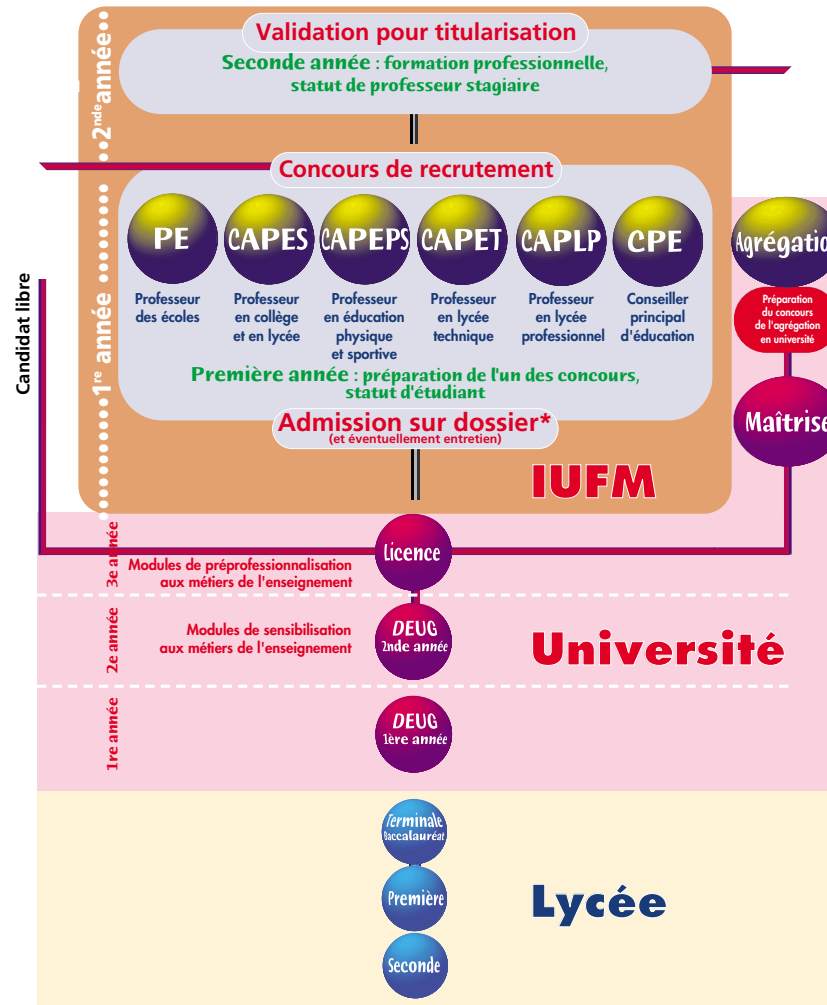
Validation pour titularisation

Seconde année : formation professionnelle, statut de professeur stagiaire

2$^{nde}$ année

Concours de recrutement

PE
Professeur des écoles

CAPES
Professeur en collège et en lycée

CAPEPS
Professeur en éducation physique et sportive

CAPET
Professeur en lycée technique

CAPLP
Professeur en lycée professionnel

CPE
Conseiller principal d'éducation

Agrégation

Préparation du concours de l'agrégation en université

Première année : préparation de l'un des concours, statut d'étudiant

1$^{re}$ année

Admission sur dossier*
(et éventuellement entretien)

Maîtrise

IUFM

Candidat libre

Licence

3e année
Modules de préprofessionnalisation aux métiers de l'enseignement

2e année
Modules de sensibilisation aux métiers de l'enseignement

DEUG
2nde année

Université

1re année

DEUG
1ère année

Terminale
Baccalauréat

Première

Seconde

Lycée